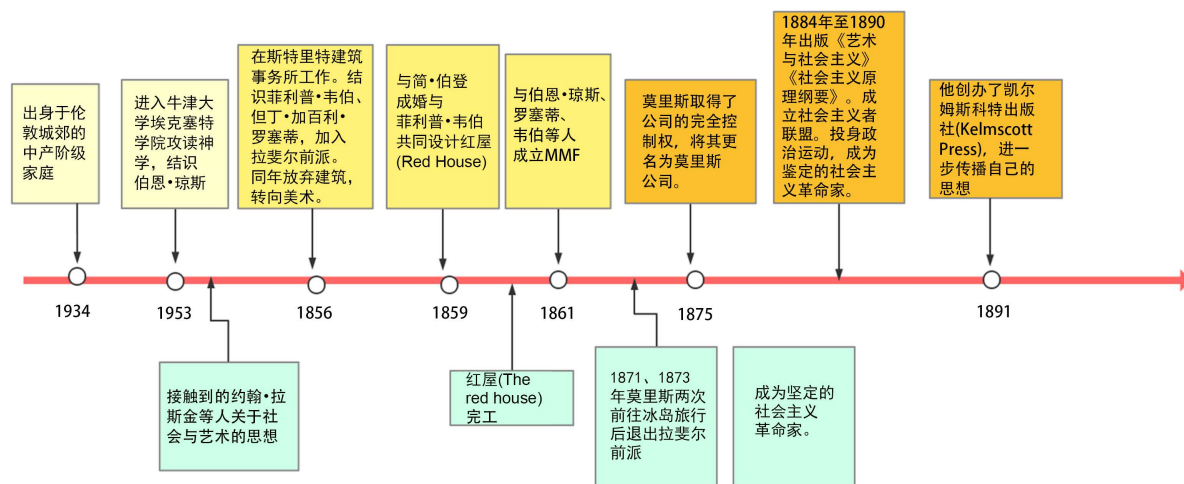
出身于伦敦城郊的中产阶级家庭

进入牛津大学埃克塞特学院攻读神学，结识伯恩•琼斯

在斯特里特建筑事务所工作。结识菲利普•韦伯、但丁•加百利•罗塞蒂，加入拉斐尔前派。同年放弃建筑，转向美术。

与简•伯登成婚与菲利普•韦伯共同设计红屋(Red House)

与伯恩•琼斯、罗塞蒂、韦伯等人成立MMF

莫里斯取得了公司的完全控制权，将其更名为莫里斯公司。

1884年至1890年出版《艺术与社会主义》《社会主义原理纲要》。成立社会主义者联盟。投身政治运动，成为鉴定的社会主义革命家。

他创办了凯尔姆斯科特出版社(Kelmscott Press)，进一步传播自己的思想

1934

1953

1856

1859

1861

1875

1891

接触到的约翰•拉斯金等人关于社会与艺术的思想

红屋(The red house)完工

1871、1873年莫里斯两次前往冰岛旅行后退出拉斐尔前派

成为坚定的社会主义革命家。